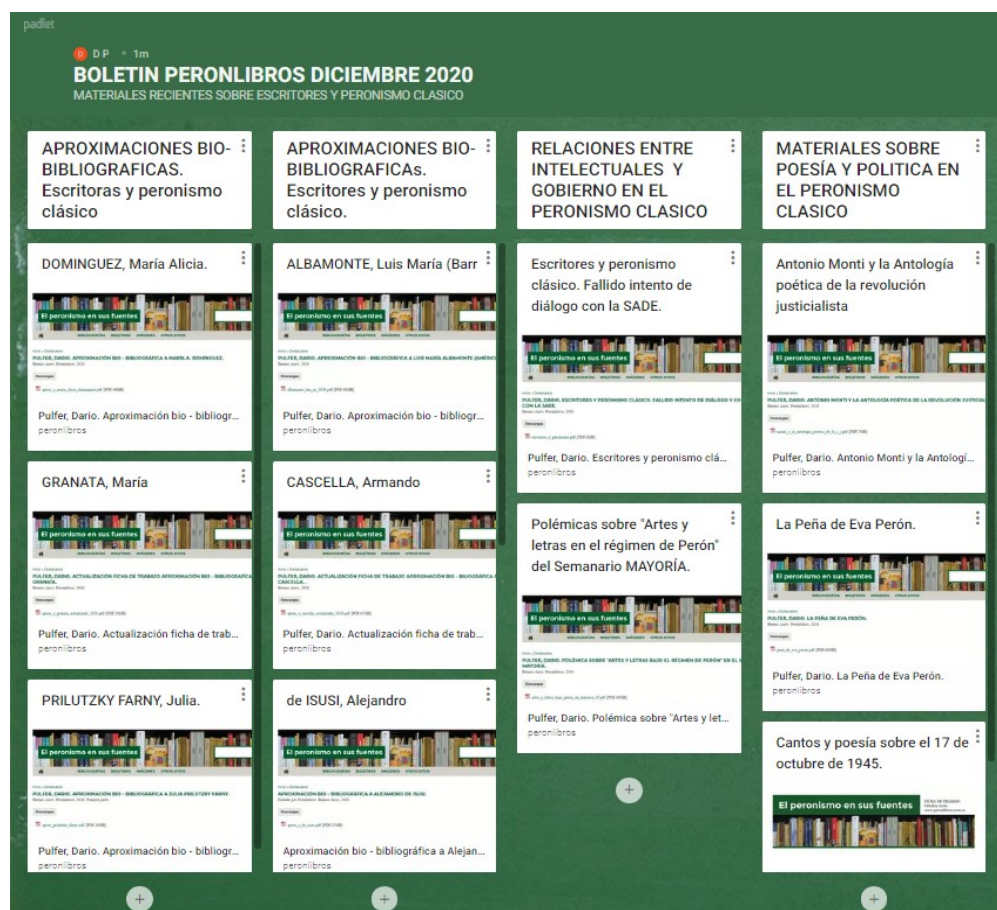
padlet

D P • 1m

BOLETIN PERONLIBROS DICIEMBRE 2020

MATERIALES RECIENTES SOBRE ESCRITORES Y PERONISMO CLASICO

APROXIMACIONES BIO-BIBLIOGRAFICAS. Escritoras y peronismo clásico

DOMINGUEZ, María Alicia.

El peronismo en sus fuentes

PULFER, DARIO. APROXIMACIÓN BIO - BIBLIOGRÁFICA A MARÍA A. DOMÍNGUEZ.

Pulfer, Dario. Aproximación bio - bibliogr...

peronlibros

GRANATA, María

El peronismo en sus fuentes

Pulfer, Dario. Actualización ficha de trab...

peronlibros

PRILUTZKY FARNY, Julia.

El peronismo en sus fuentes

PULFER, DARIO. APROXIMACIÓN BIO - BIBLIOGRÁFICA A JULIA PRILUTZKY FARNY.

Pulfer, Dario. Aproximación bio - bibliogr...

peronlibros

APROXIMACIONES BIO-BIBLIOGRAFICAs. Escritores y peronismo clásico.

ALBAMONTE, Luis María (Barr

El peronismo en sus fuentes

Pulfer, Dario. Aproximación bio - bibliogr...

peronlibros

CASCELLA, Armando

El peronismo en sus fuentes

Pulfer, Dario. Actualización ficha de trab...

peronlibros

de ISUSI, Alejandro

El peronismo en sus fuentes

APROXIMACIÓN BIO - BIBLIOGRÁFICA A ALEJANDRO DE ISUSI.

Aproximación bio - bibliográfica a Alejan...

peronlibros

RELACIONES ENTRE INTELECTUALES Y GOBIERNO EN EL PERONISMO CLASICO

Escritores y peronismo clásico. Fallido intento de diálogo con la SADE.

El peronismo en sus fuentes

Pulfer, Dario. Escritores y peronismo clá...

peronlibros

Polémicas sobre "Artes y letras en el régimen de Perón" del Semanario MAYORÍA.

El peronismo en sus fuentes

Pulfer, Dario. Polémica sobre "Artes y let...

peronlibros

MATERIALES SOBRE POESÍA Y POLITICA EN EL PERONISMO CLASICO

Antonio Monti y la Antología poética de la revolución justicialista

El peronismo en sus fuentes

Pulfer, Dario. Antonio Monti y la Antologí...

peronlibros

La Peña de Eva Perón.

El peronismo en sus fuentes

PULFER, DARIO. LA PEÑA DE EVA PERÓN.

Pulfer, Dario. La Peña de Eva Perón.

peronlibros

Cantos y poesía sobre el 17 de octubre de 1945.

El peronismo en sus fuentes